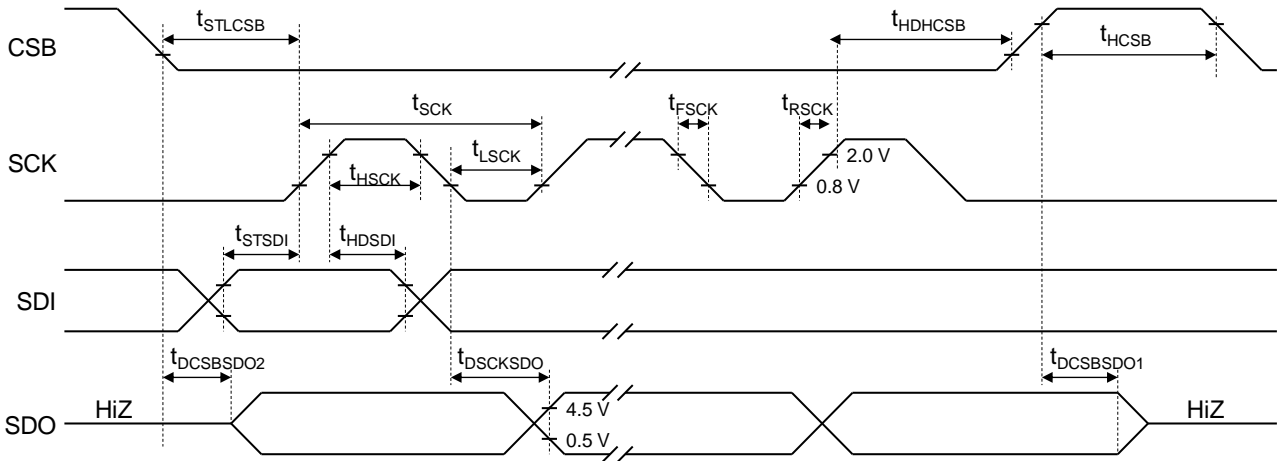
$t_{STLCSB}$

$t_{HDHCSB}$

$t_{HCSB}$

CSB

$t_{SCK}$

$t_{FSCK}$

$t_{RSCK}$

SCK

$t_{HSCK}$

$t_{LSCK}$

2.0 V

0.8 V

$t_{STSDI}$

$t_{HDSDI}$

SDI

$t_{DCSBSDO2}$

$t_{DSCKSDO}$

$t_{DCSBSDO1}$

SDO

HiZ

4.5 V

0.5 V

HiZ